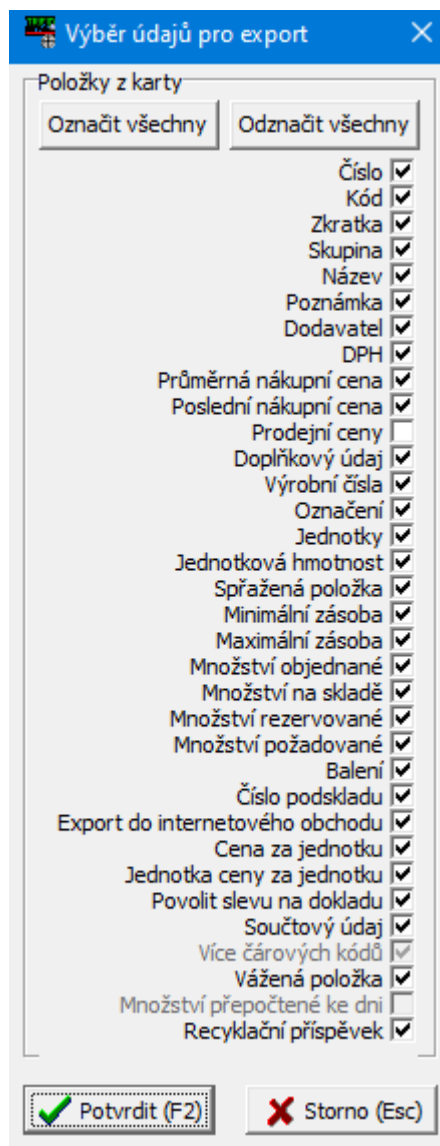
Výběr údajů pro export

Položky z karty

Označit všechny
Odznačit všechny

Číslo
Kód
Zkratka
Skupina
Název
Poznámka
Dodavatel
DPH
Průměrná nákupní cena
Poslední nákupní cena
Prodejní ceny
Doplňkový údaj
Výrobní čísla
Označení
Jednotky
Jednotková hmotnost
Spřažená položka
Minimální zásoba
Maximální zásoba
Množství objednané
Množství na skladě
Množství rezervované
Množství požadované
Balení
Číslo podskladu
Export do internetového obchodu
Cena za jednotku
Jednotka ceny za jednotku
Povolit slevu na dokladu
Součtový údaj
Více čárových kódů
Vážená položka
Množství přepočtené ke dni
Recyklační příspěvek

Potvrdit (F2)
Storno (Esc)